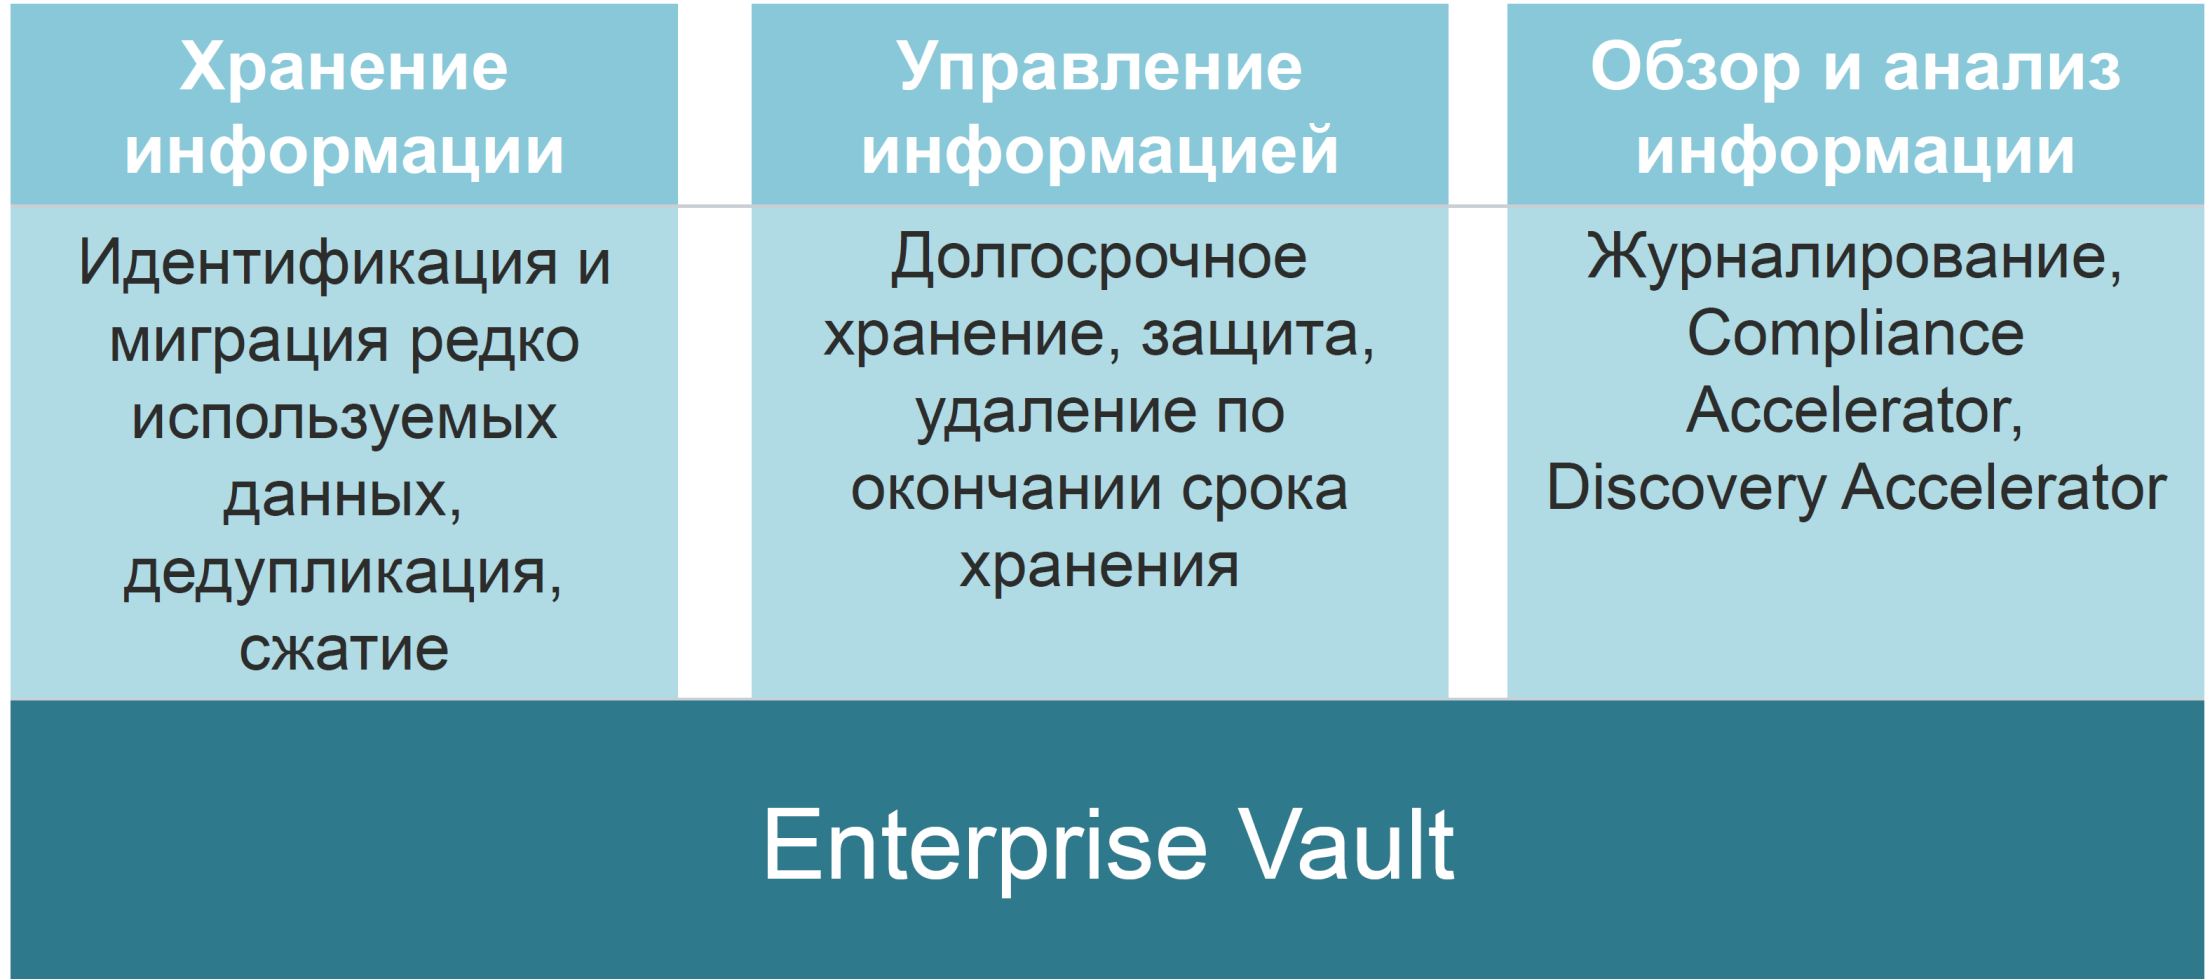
| Хранение информации | Управление информацией | Обзор и анализ информации |
|---|---|---|
| Идентификация и миграция редко используемых данных, дедупликация, сжатие | Долгосрочное хранение, защита, удаление по окончании срока хранения | Журналирование, Compliance Accelerator, Discovery Accelerator |

Enterprise Vault